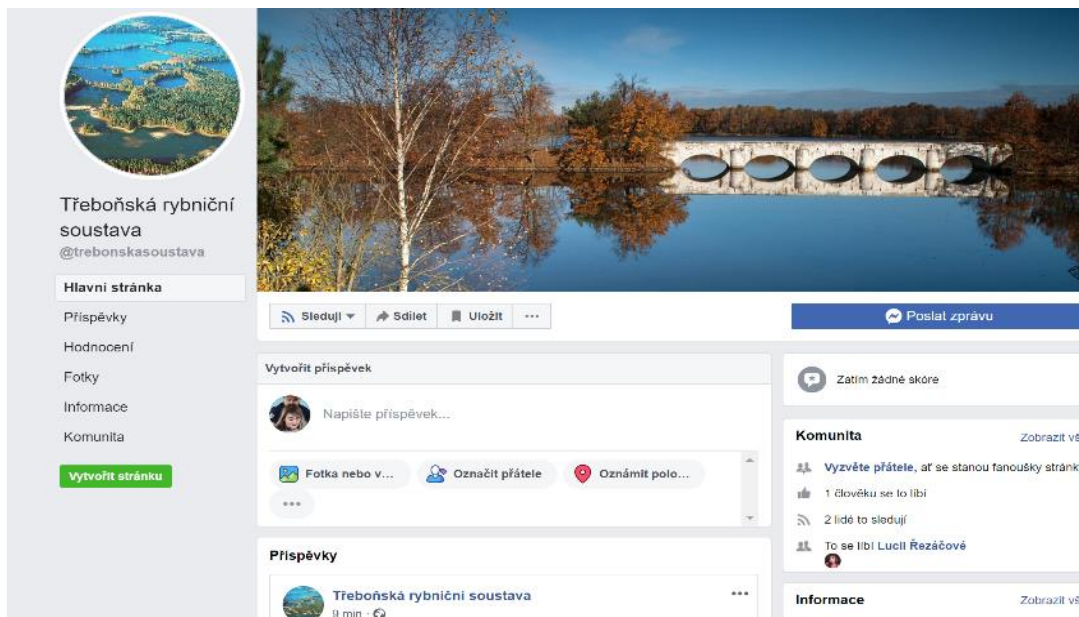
Třeboňská rybniční soustava
@trebonskasoustava

Hlavní stránka
Příspěvky
Hodnocení
Fotky
Informace
Komunita

Vytvořit stránku

Sleduji ▾
Sdílet
Uložit
···

Poslat zprávu

Vytvořit příspěvek

Napište příspěvek...

Fotka nebo v...
Označit přátele
Oznámit polo...
···

Příspěvky

Třeboňská rybniční soustava
9 min ·

Zatím žádné skóre

Komunita
Zobrazit vš

Vyzvěte přátele, ať se stanou fanoušky stránk
1 člověku se to líbí
2 lidé to sledují
To se líbí Lucii Řezáčové

Informace
Zobrazit vš